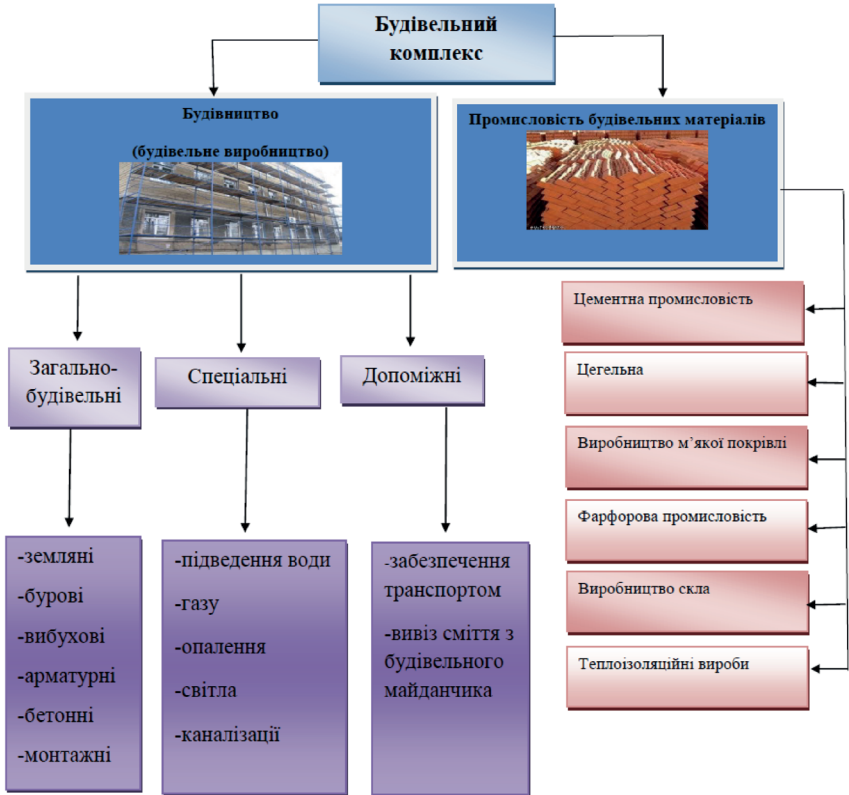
Будівельний комплекс

Будівництво

(будівельне виробництво)

Промисловість будівельних матеріалів

Цементна промисловість

Цегельна

Виробництво м’якої покрівлі

Фарфорова промисловість

Виробництво скла

Теплоізоляційні вироби

Загально-будівельні

Спеціальні

Допоміжні

-земляні

-бурові

-вибухові

-арматурні

-бетонні

-монтажні

-підведення води

-газу

-опалення

-світла

-каналізації

-забезпечення транспортом

-вивіз сміття з будівельного майданчика